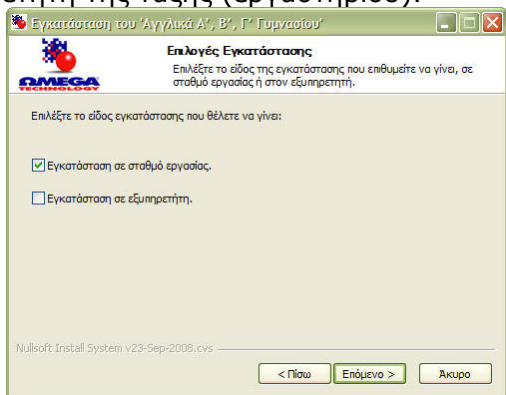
ση της τάξης (εργαστήριο).

Εγκατάσταση του 'Αγγλικά Α', Β', Γ' Γυμνασίου'

OMEGA TECHNOLOGY

Επιλογές Εγκατάστασης

Επιλέξτε το είδος της εγκατάστασης που επιθυμείτε να γίνει, σε σταθμό εργασίας ή στον εξυπηρετητή.

Επιλέξτε το είδος εγκατάστασης που θέλετε να γίνει:

Εγκατάσταση σε σταθμό εργασίας.

Εγκατάσταση σε εξυπηρετητή.

Nullsoft Install System v23-Sep-2008.cvs

< Πίσω

Επόμενο >

Άκυρο